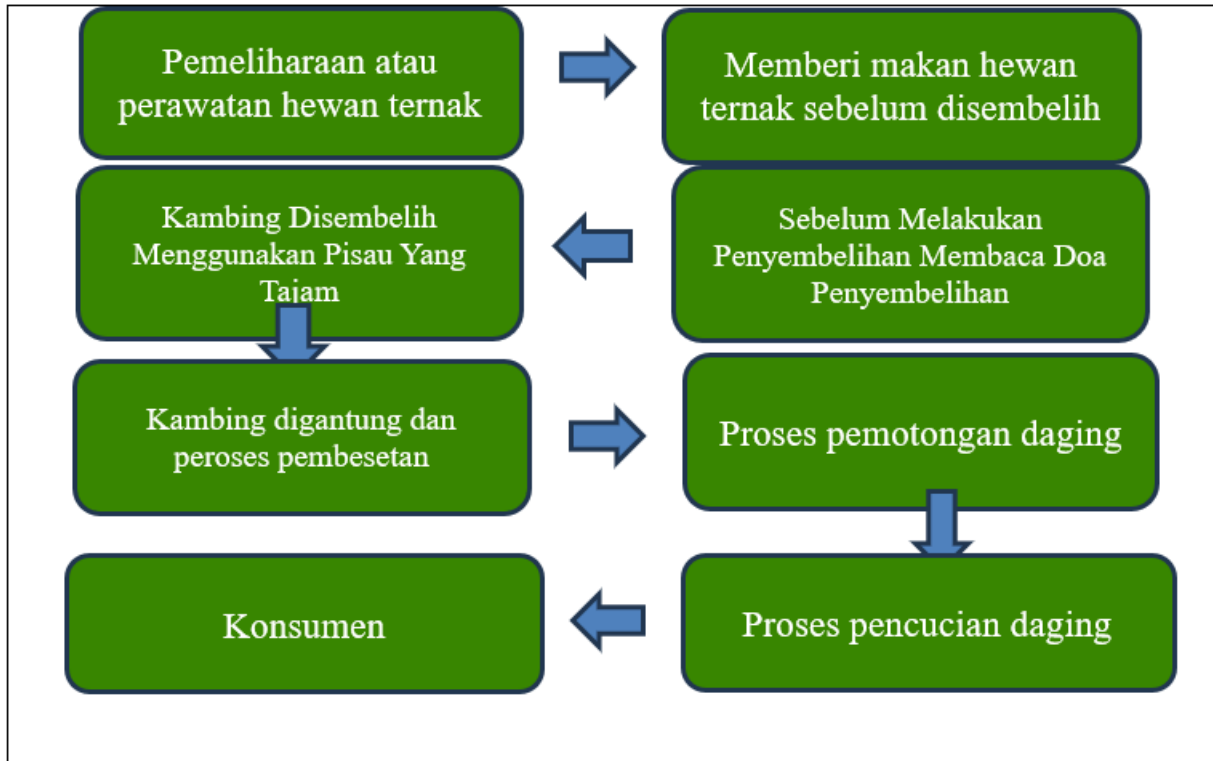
Pemeliharaan atau perawatan hewan ternak

Memberi makan hewan ternak sebelum disembelih

Kambing Disembelih Menggunakan Pisau Yang Tajam

Sebelum Melakukan Penyembelihan Membaca Doa Penyembelihan

Kambing digantung dan peroses pembesetan

Proses pemotongan daging

Konsumen

Proses pencucian daging